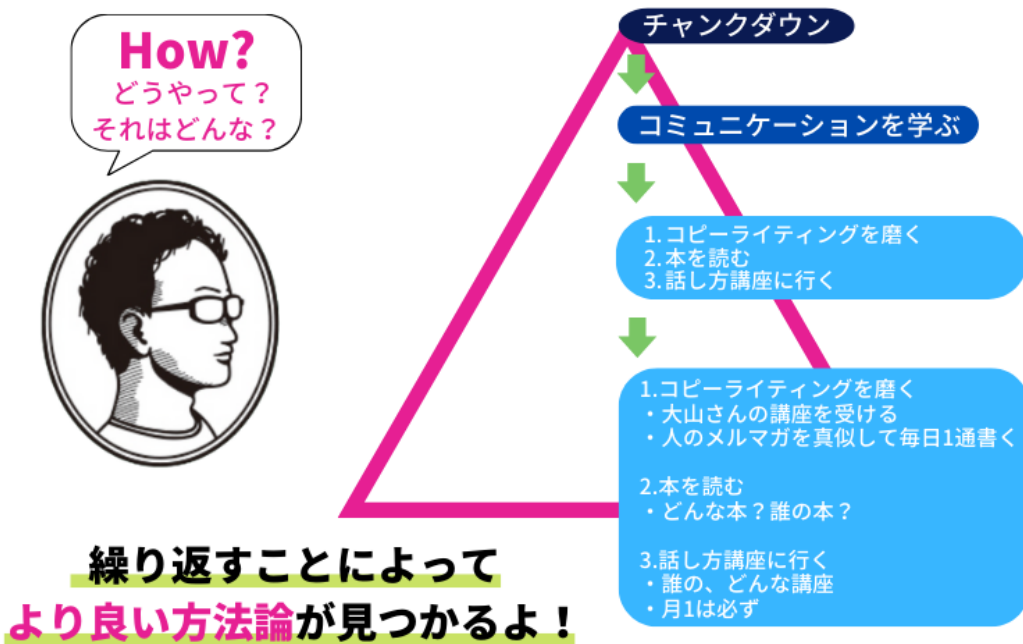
How?
どうやって？
それはどんな？

チャンクダウン

コミュニケーションを学ぶ

1. コピーライティングを磨く
2. 本を読む
3. 話し方講座に行く

1.コピーライティングを磨く
・大山さんの講座を受ける
・人のメルマガを真似して毎日1通書く

2.本を読む
・どんな本？誰の本？

3.話し方講座に行く
・誰の、どんな講座
・月1は必ず

繰り返すことによって
より良い方法論が見つかるよ！